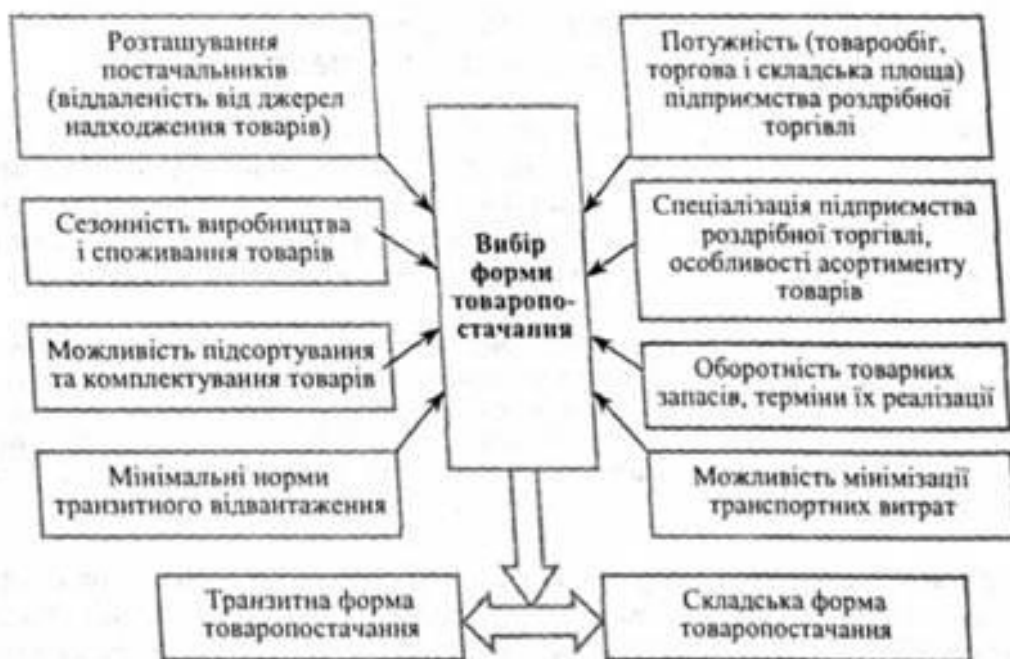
Розташування постачальників (віддаленість від джерел надходження товарів)

Сезонність виробництва і споживання товарів

Можливість підсортування та комплектування товарів

Мінімальні норми транзитного відвантаження

Вибір форми товаропостачання

Потужність (товарообіг, торгова і складська площа) підприємства роздрібної торгівлі

Спеціалізація підприємства роздрібної торгівлі, особливості асортименту товарів

Оборотність товарних запасів, терміни їх реалізації

Можливість мінімізації транспортних витрат

Транзитна форма товаропостачання

Складська форма товаропостачання